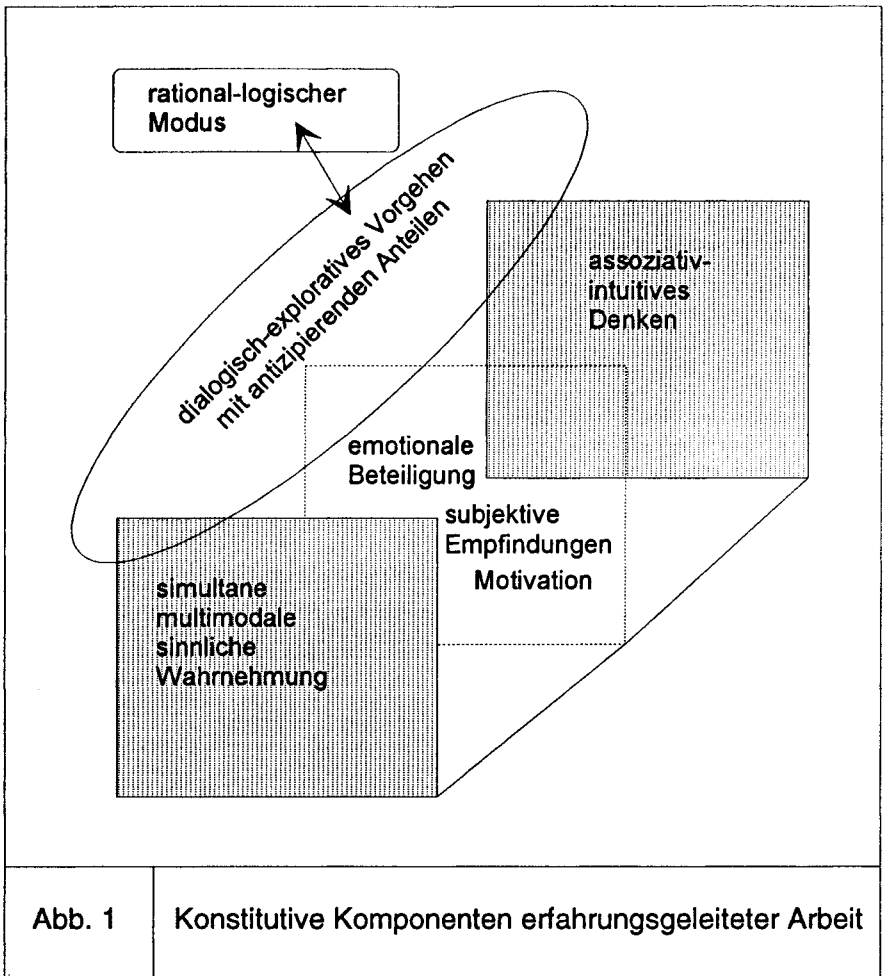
rational-logischer Modus

dialogisch-explorative Vorgehen mit antizipierenden Anteilen

assoziativ-intuitives Denken

emotionale Beteiligung

subjektive Empfindungen

Motivation

simultane multimodale sinnliche Wahrnehmung

| Abb. 1 | Konstitutive Komponenten erfahrungsgeleiteter Arbeit |
|---|---|